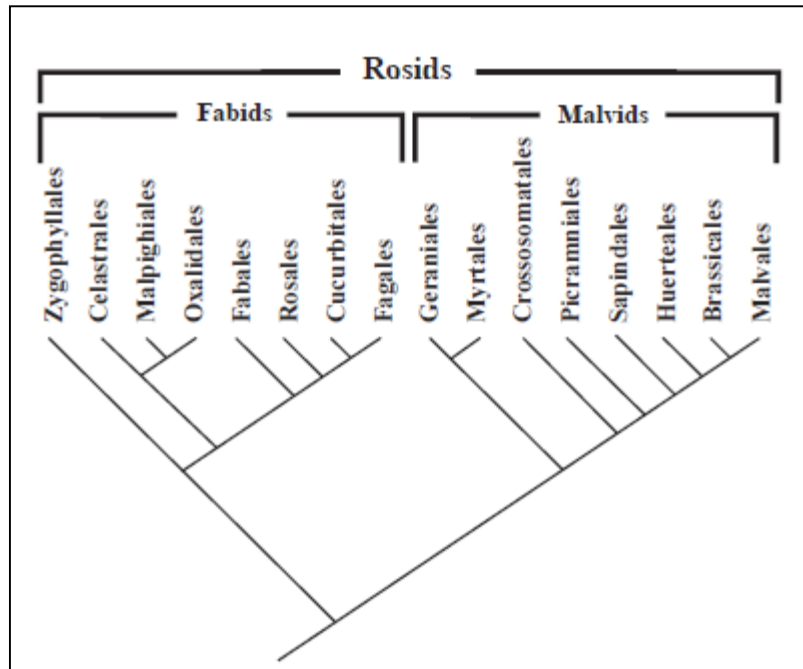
Rosids

Fabids

Malvids

Zygophyllales
Celastrales
Malpighiales
Oxalidales
Fabales
Rosales
Cucurbitales
Fagales
Geraniales
Myrtales
Crossosomatales
Picramniales
Sapindales
Huerteales
Brassicales
Malvales